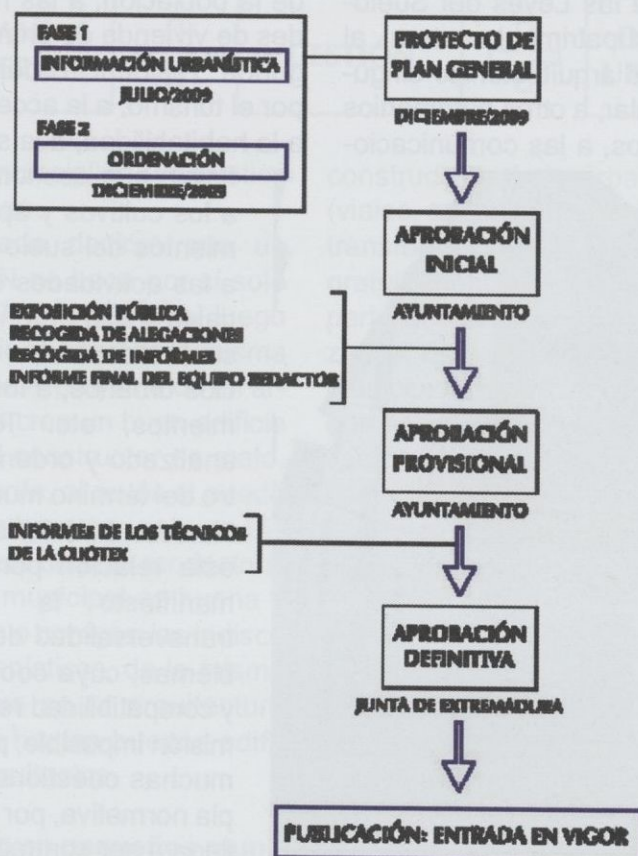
FASE 1
INFORMACIÓN URBANÍSTICA
JULIO/2009
FASE 2
ORDENACIÓN
DICIEMBRE/2009

PROYECTO DE PLAN GENERAL
DICIEMBRE/2009

APROBACIÓN INICIAL
AYUNTAMIENTO

EXPOSICIÓN PÚBLICA
RECOGIDA DE ALEGACIONES
RECOGIDA DE INFORMES
INFORME FINAL DEL EQUIPO REDACTOR

APROBACIÓN PROVISIONAL
AYUNTAMIENTO

INFORMES DE LOS TÉCNICOS DE LA CUOTEX

APROBACIÓN DEFINITIVA
JUNTA DE EXTREMADURA

PUBLICACIÓN: ENTRADA EN VIGOR